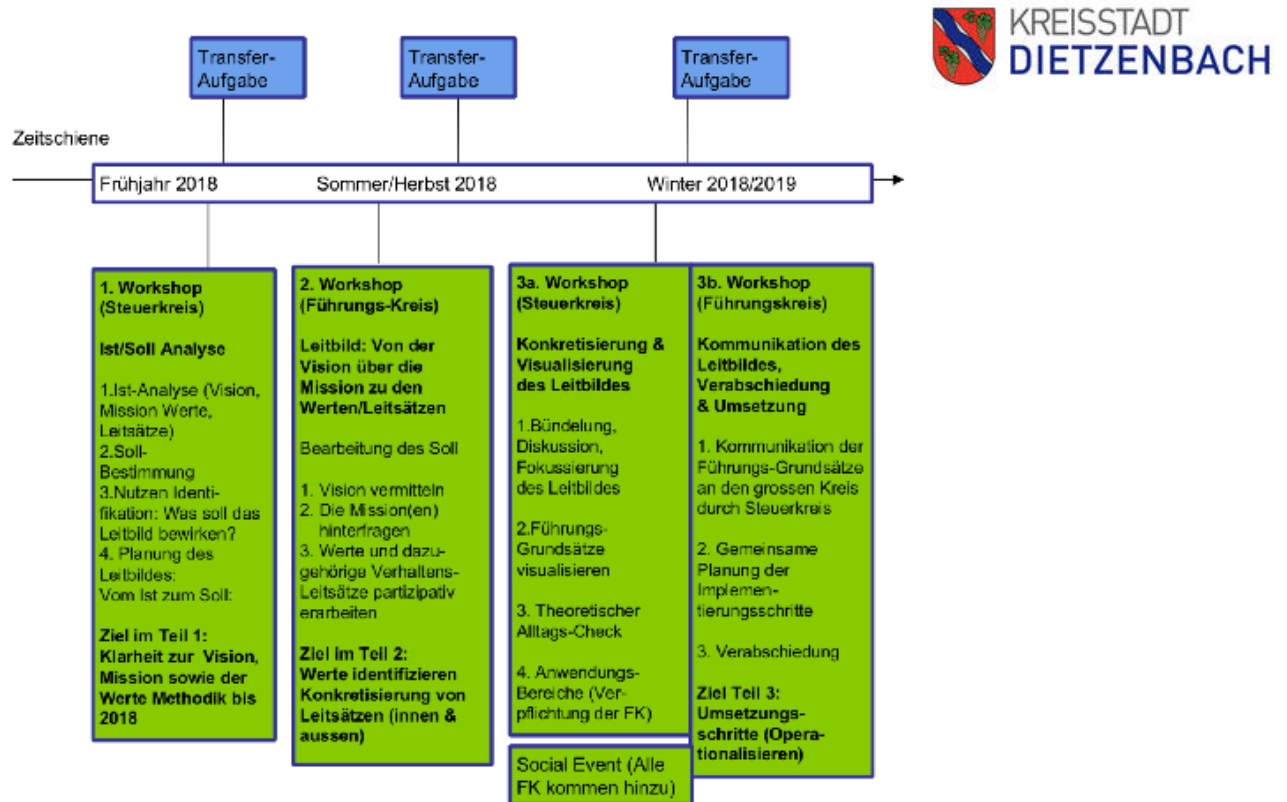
Transfer-Aufgabe

Transfer-Aufgabe

Transfer-Aufgabe

KREISSTADT
DIETZENBACH

Zeitschiene

Frühjahr 2018

Sommer/Herbst 2018

Winter 2018/2019

1. Workshop (Steuerkreis)

Ist/Soll Analyse

1.Ist-Analyse (Vision, Mission Werte, Leitsätze)
2.Soll-Bestimmung
3.Nutzen Identifikation: Was soll das Leitbild bewirken?
4. Planung des Leitbildes: Vom Ist zum Soll:

Ziel im Teil 1: Klarheit zur Vision, Mission sowie der Werte Methodik bis 2018

2. Workshop (Führungs-Kreis)

Leitbild: Von der Vision über die Mission zu den Werten/Leitsätzen

Bearbeitung des Soll

1. Vision vermitteln
2. Die Mission(en) hinterfragen
3. Werte und dazugehörige Verhaltens-Leitsätze partizipativ erarbeiten

Ziel im Teil 2: Werte identifizieren Konkretisierung von Leitsätzen (innen & aussen)

3a. Workshop (Steuerkreis)

Konkretisierung & Visualisierung des Leitbildes

1.Bündelung, Diskussion, Fokussierung des Leitbildes

2.Führungs-Grundsätze visualisieren

3. Theoretischer Alltags-Check

4. Anwendungs-Bereiche (Verpflichtung der FK)

Social Event (Alle FK kommen hinzu)

3b. Workshop (Führungskreis)

Kommunikation des Leitbildes, Verabschiedung & Umsetzung

1. Kommunikation der Führungs-Grundsätze an den grossen Kreis durch Steuerkreis

2. Gemeinsame Planung der Implementierungsschritte

3. Verabschiedung

Ziel Teil 3: Umsetzungsschritte (Operationalisieren)